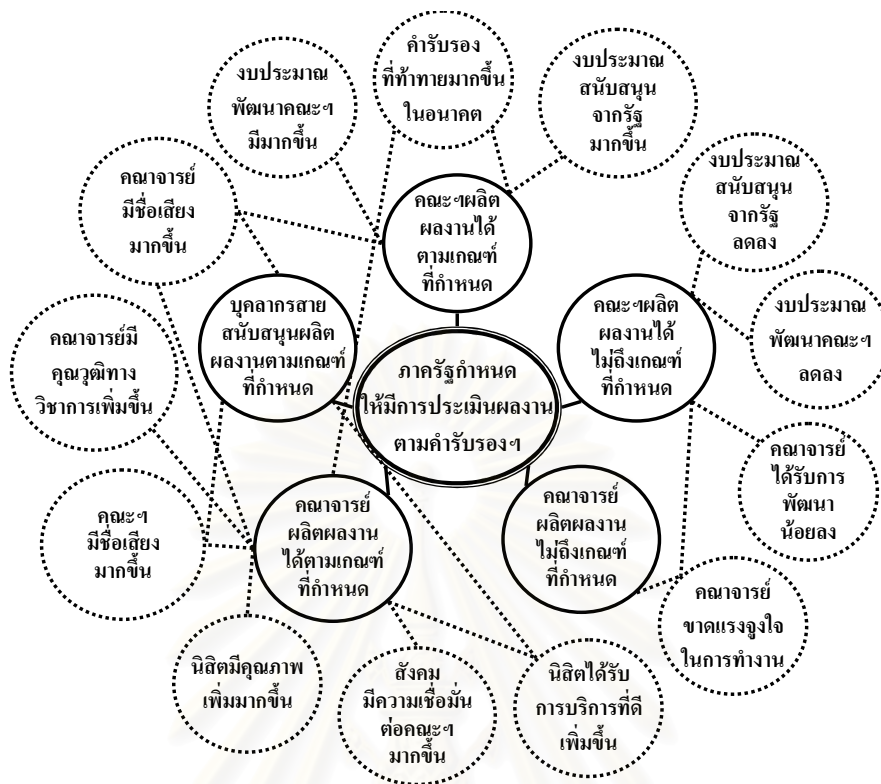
ภาครัฐกำหนด ให้มีการประเมินผลงาน ตามคำรับรองฯ

คณะฯผลิต ผลงานได้ ตามเกณฑ์ ที่กำหนด

คณะฯผลิต ผลงานได้ ไม่ถึงเกณฑ์ ที่กำหนด

บุคลากรสาย สนับสนุนผลิต ผลงานตามเกณฑ์ ที่กำหนด

คณาจารย์ ผลิตผลงาน ได้ตามเกณฑ์ ที่กำหนด

คณาจารย์ ผลิตผลงาน ไม่ถึงเกณฑ์ ที่กำหนด

คำรับรอง ที่ท้าทายมากขึ้น ในอนาคต

งบประมาณ พัฒนาคณะฯ มีมากขึ้น

งบประมาณ สนับสนุน จากรัฐ มากขึ้น

คณาจารย์ มีชื่อเสียง มากขึ้น

งบประมาณ สนับสนุน จากรัฐ ลดลง

งบประมาณ พัฒนาคณะฯ ลดลง

คณาจารย์มี คุณวุฒิทาง วิชาการเพิ่มขึ้น

คณาจารย์ ได้รับการ พัฒนา น้อยลง

คณะฯ มีชื่อเสียง มากขึ้น

คณาจารย์ ขาดแรงจูงใจ ในการทำงาน

นิสิตมีคุณภาพ เพิ่มมากขึ้น

สังคม มีความเชื่อมั่น ต่อคณะฯ มากขึ้น

นิสิตได้รับ การบริการที่ดี เพิ่มขึ้น